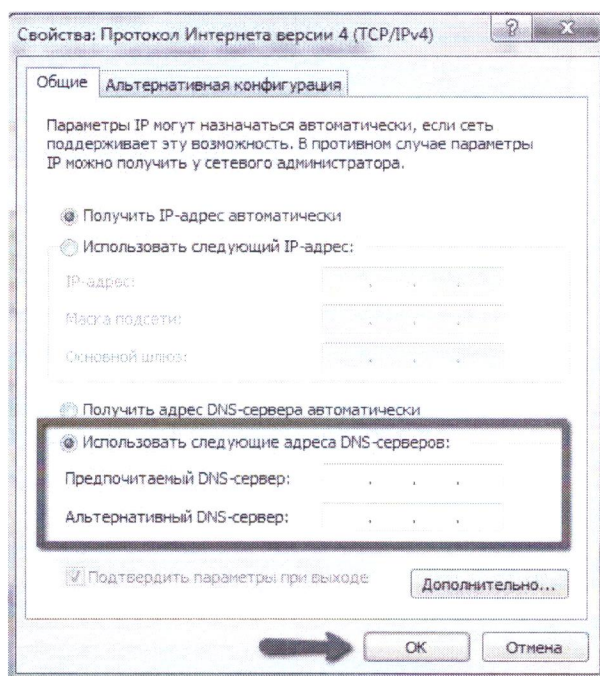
Свойства: Протокол Интернета версии 4 (TCP/IPv4)

?

X

Общие

Альтернативная конфигурация

Параметры IP могут назначаться автоматически, если сеть поддерживает эту возможность. В противном случае параметры IP можно получить у сетевого администратора.

Получить IP-адрес автоматически

Использовать следующий IP-адрес:

IP-адрес:

Маска подсети:

Основной шлюз:

Получить адрес DNS-сервера автоматически

Использовать следующие адреса DNS-серверов:

Предпочитаемый DNS-сервер:

Альтернативный DNS-сервер:

Подтвердить параметры при выходе

Дополнительно...

ОК

Отмена